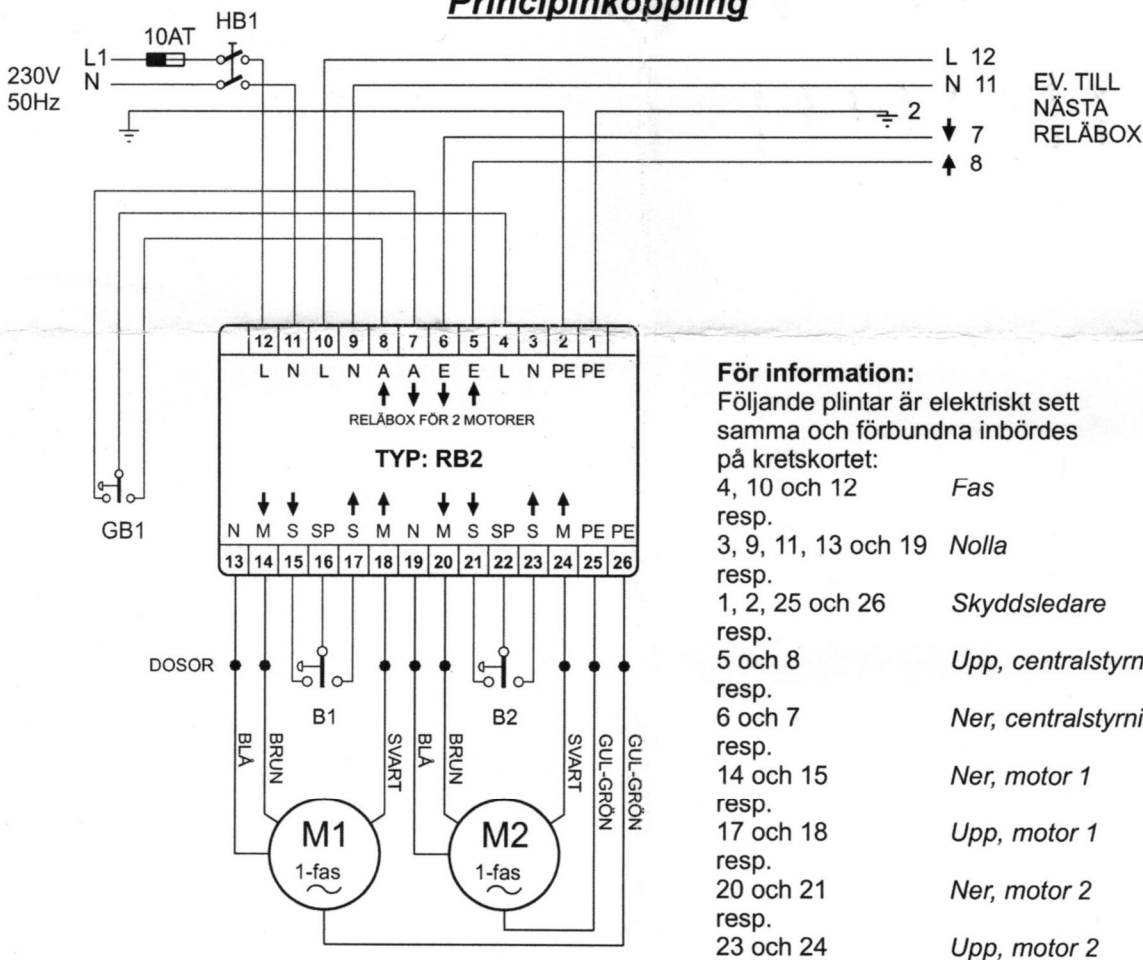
Principinkoppling

230V 50Hz
L1
N
10AT
HB1

L 12
N 11
2
7
8
EV. TILL NÄSTA RELÄBOX

| 12 | 11 | 10 | 9 | 8 | 7 | 6 | 5 | 4 | 3 | 2 | 1 |
|---|---|---|---|---|---|---|---|---|---|---|---|
| L | N | L | N | A | A | E | E | L | N | PE | PE |

RELÄBOX FÖR 2 MOTORER

TYP: RB2

| N | M | S | SP | S | M | N | M | S | SP | S | M | PE | PE |
|---|---|---|---|---|---|---|---|---|---|---|---|---|---|
| 13 | 14 | 15 | 16 | 17 | 18 | 19 | 20 | 21 | 22 | 23 | 24 | 25 | 26 |

GB1
DOSOR
B1
B2
BLÅ
BRUN
SVART
BLÅ
BRUN
SVART
GUL-GRÖN
GUL-GRÖN
M1
1-fas
M2
1-fas

För information:
Följande plintar är elektriskt sett samma och förbundna inbördes på kretskortet:
4, 10 och 12 Fas
resp.
3, 9, 11, 13 och 19 Nolla
resp.
1, 2, 25 och 26 Skyddsledare
resp.
5 och 8 Upp, centralstyrn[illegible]
resp.
6 och 7 Ner, centralstyrni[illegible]
resp.
14 och 15 Ner, motor 1
resp.
17 och 18 Upp, motor 1
resp.
20 och 21 Ner, motor 2
resp.
23 och 24 Upp, motor 2